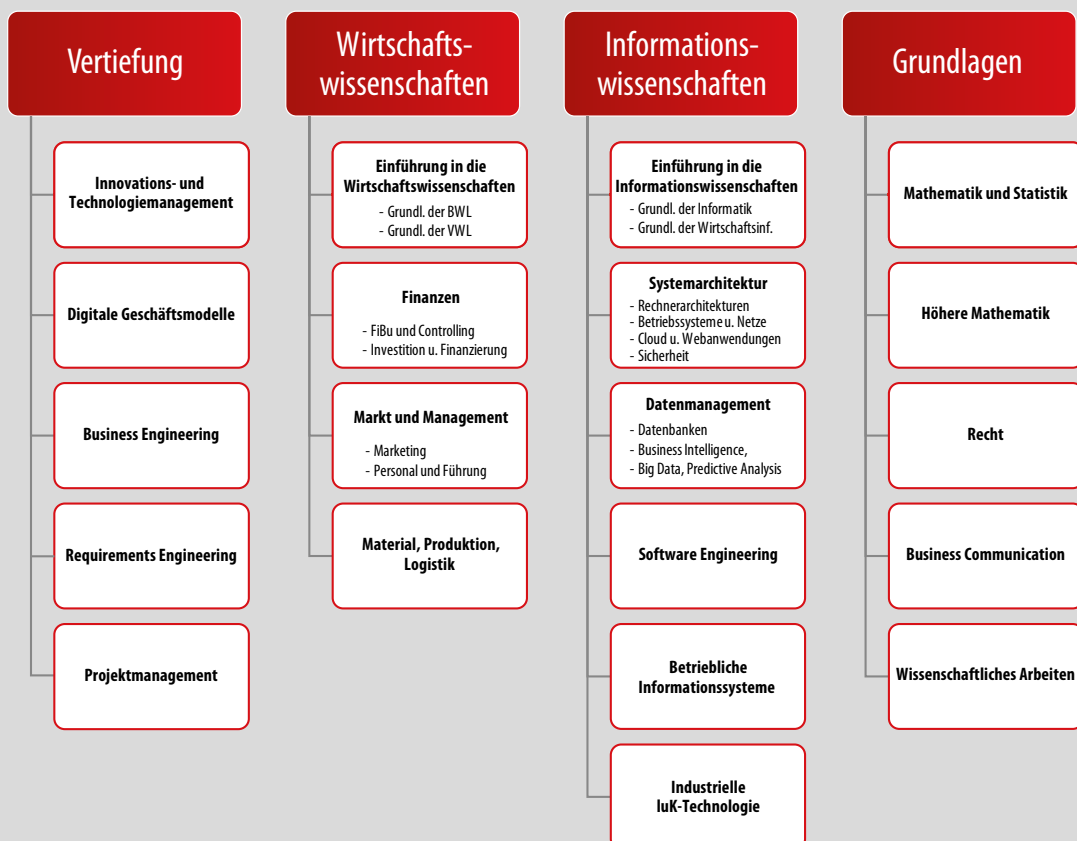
Vertiefung

Innovations- und Technologiemanagement

Digitale Geschäftsmodelle

Business Engineering

Requirements Engineering

Projektmanagement

Wirtschaftswissenschaften

Einführung in die Wirtschaftswissenschaften
- Grundl. der BWL
- Grundl. der VWL

Finanzen
- FiBu und Controlling
- Investition u. Finanzierung

Markt und Management
- Marketing
- Personal und Führung

Material, Produktion, Logistik

Informationswissenschaften

Einführung in die Informationswissenschaften
- Grundl. der Informatik
- Grundl. der Wirtschaftsinf.

Systemarchitektur
- Rechnerarchitekturen
- Betriebssysteme u. Netze
- Cloud u. Webanwendungen
- Sicherheit

Datenmanagement
- Datenbanken
- Business Intelligence,
- Big Data, Predictive Analysis

Software Engineering

Betriebliche Informationssysteme

Industrielle IuK-Technologie

Grundlagen

Mathematik und Statistik

Höhere Mathematik

Recht

Business Communication

Wissenschaftliches Arbeiten